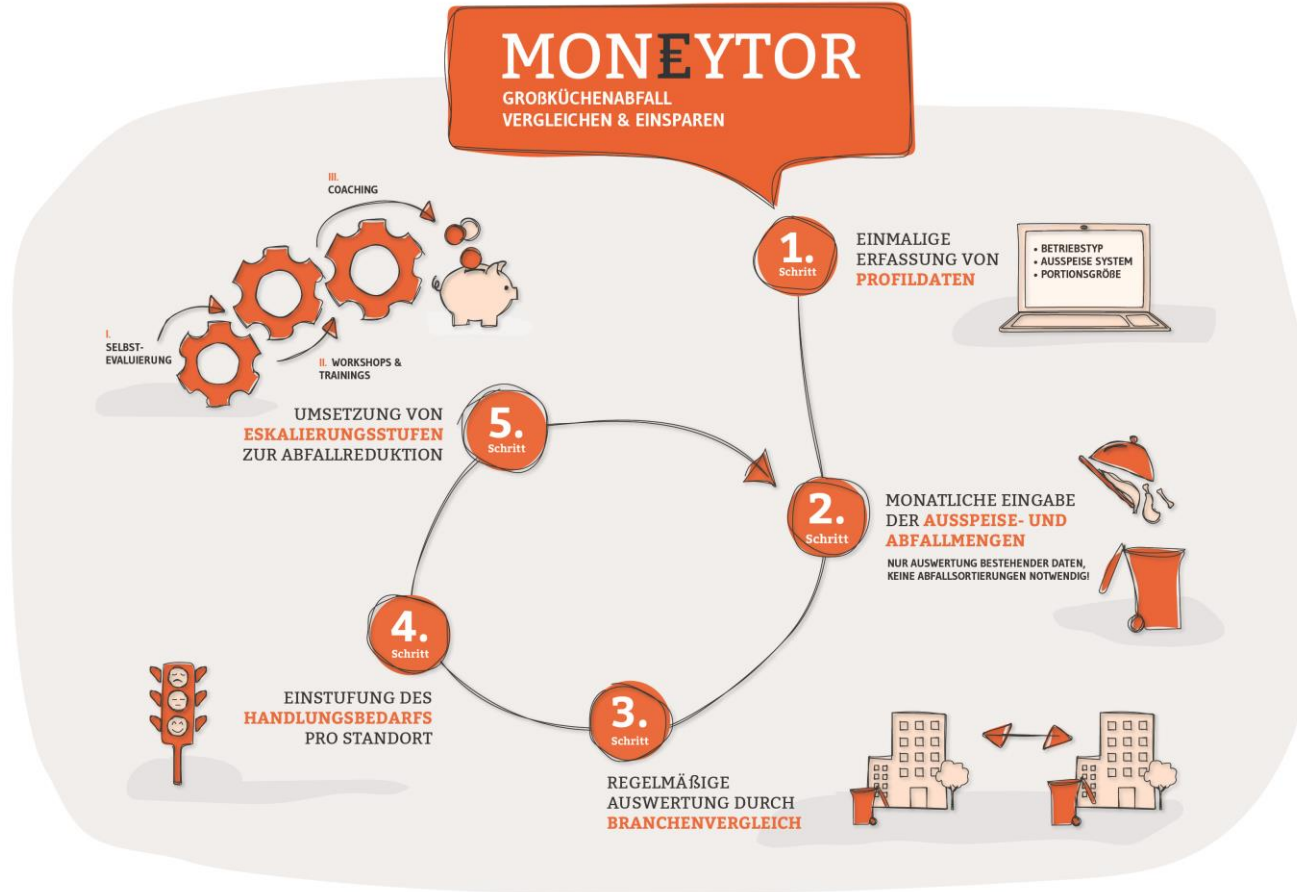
MONEYTOR
GROẞKÜCHENABFALL VERGLEICHEN & EINSPAREN

1. Schritt
EINMALIGE ERFASSUNG VON PROFILDATEN

• BETRIEBSTYP
• AUSSPEISE SYSTEM
• PORTIONSGRÖẞE

2. Schritt
MONATLICHE EINGABE DER AUSSPEISE- UND ABFALLMENGEN

NUR AUSWERTUNG BESTEHENDER DATEN, KEINE ABFALLSORTIERUNGEN NOTWENDIG!

3. Schritt
REGELMÄẞIGE AUSWERTUNG DURCH BRANCHENVERGLEICH

4. Schritt
EINSTUFUNG DES HANDLUNGSBEDARFS PRO STANDORT

5. Schritt
UMSETZUNG VON ESKALIERUNGSSTUFEN ZUR ABFALLREDUKTION

I. SELBST-EVALUIERUNG
II. WORKSHOPS & TRAININGS
III. COACHING